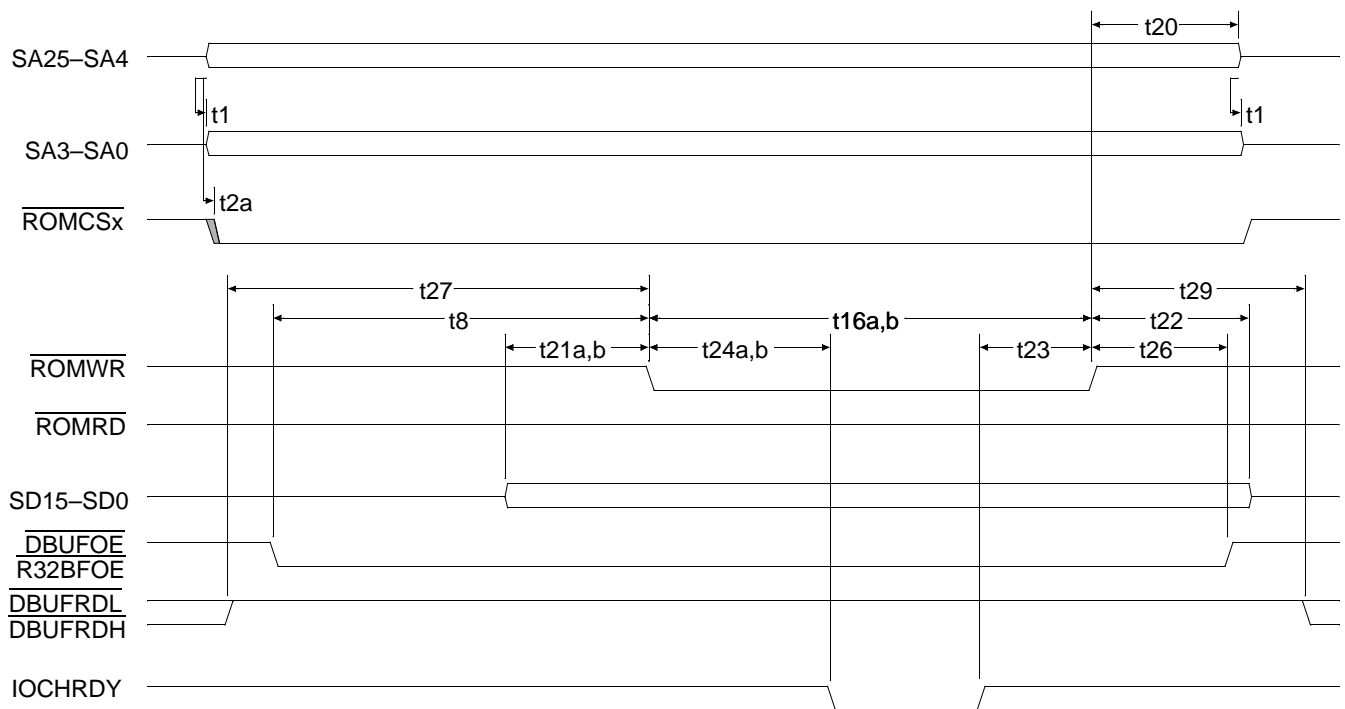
t20
SA25–SA4
t1
t1
SA3–SA0
t2a
$\overline{ROMCSx}$
t27
t29
t8
t16a,b
t22
t21a,b
t24a,b
t23
t26
$\overline{ROMWR}$
$\overline{ROMRD}$
SD15–SD0
$\overline{DBUFOE}$
$\overline{R32BFOE}$
$\overline{DBUFRDL}$
$\overline{DBUFRDH}$
IOCHRDY